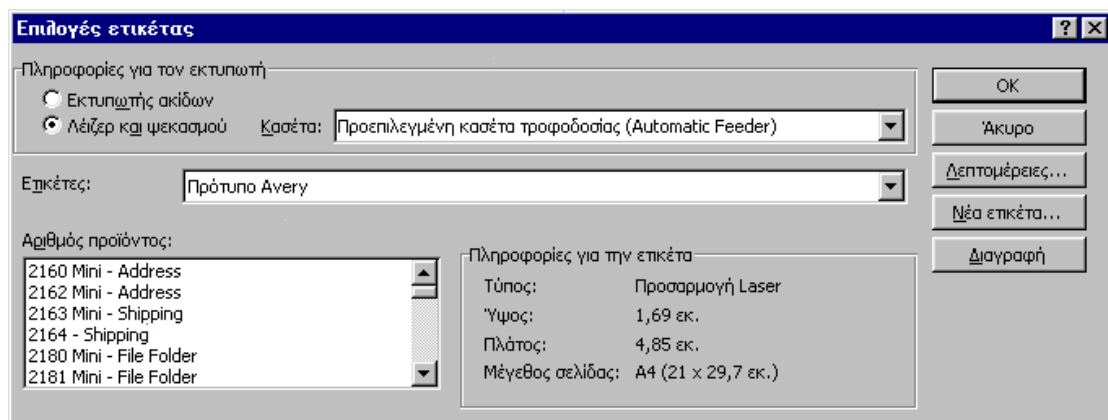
Επιλογές ετικέτας

?
X

Πληροφορίες για τον εκτυπωτή

Εκτυπωτής ακίδων

Λέιζερ και ψεκασμού

Κασέτα: Προεπιλεγμένη κασέτα τροφοδοσίας (Automatic Feeder)

Ετικέτες: Πρότυπο Avery

Αριθμός προϊόντος:

2160 Mini - Address
2162 Mini - Address
2163 Mini - Shipping
2164 - Shipping
2180 Mini - File Folder
2181 Mini - File Folder

Πληροφορίες για την ετικέτα

Τύπος: Προσαρμογή Laser

Ύψος: 1,69 εκ.

Πλάτος: 4,85 εκ.

Μέγεθος σελίδας: A4 (21 x 29,7 εκ.)

OK

Άκυρο

Λεπτομέρειες...

Νέα ετικέτα...

Διαγραφή